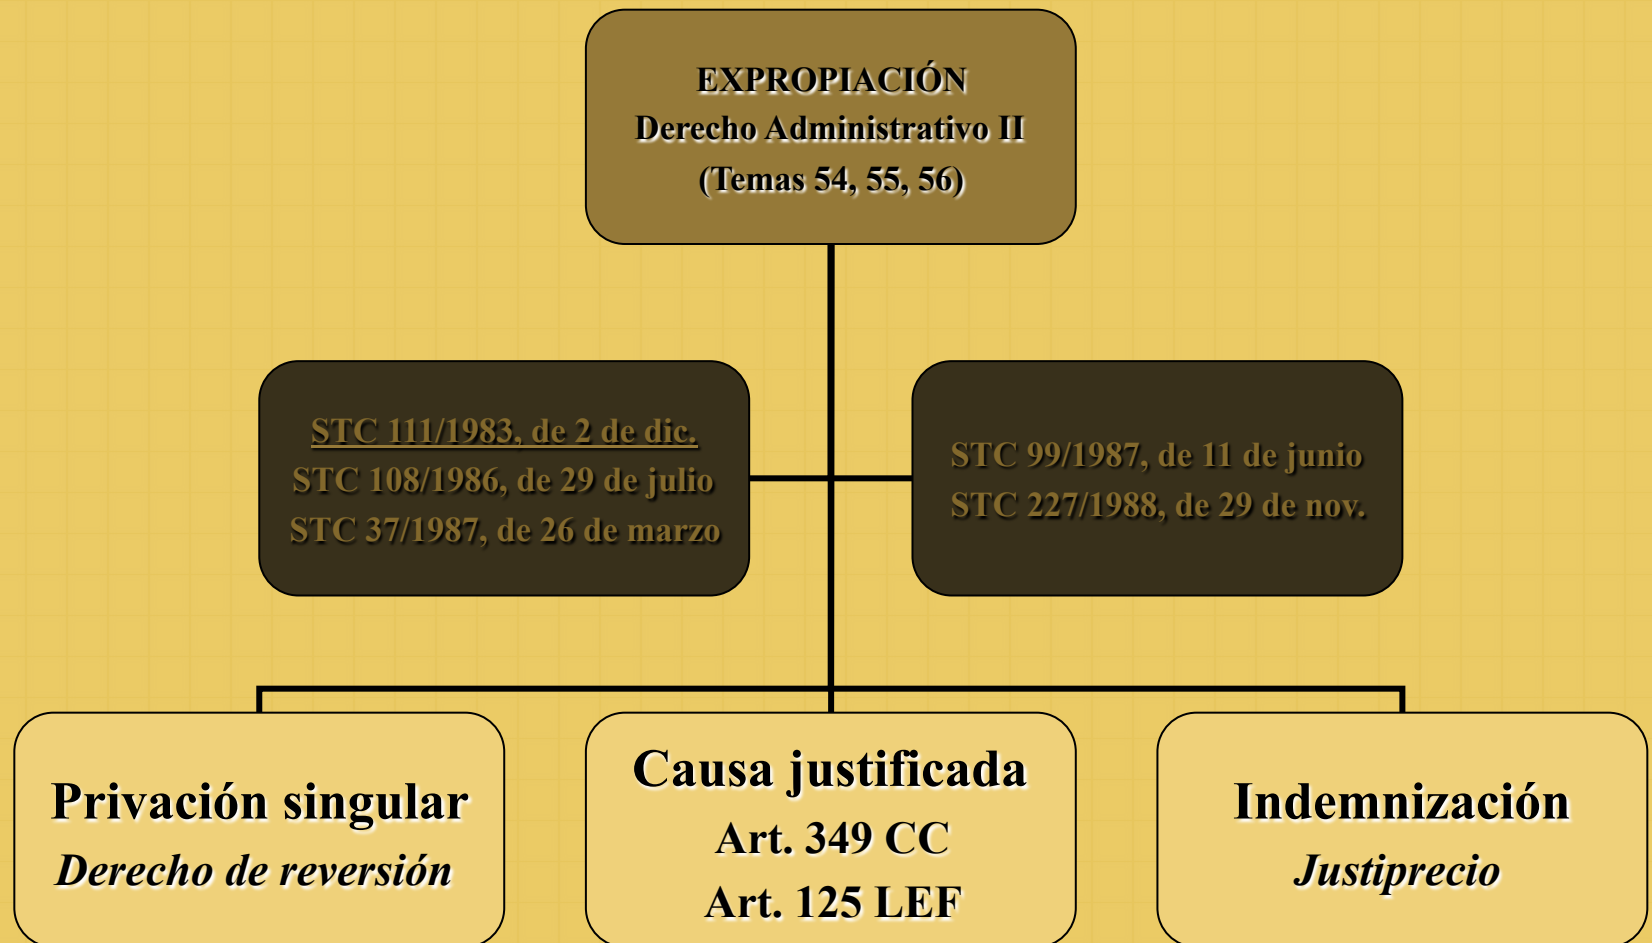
EXPROPIACIÓN
Derecho Administrativo II
(Temas 54, 55, 56)

STC 111/1983, de 2 de dic.
STC 108/1986, de 29 de julio
STC 37/1987, de 26 de marzo

STC 99/1987, de 11 de junio
STC 227/1988, de 29 de nov.

Privación singular
*Derecho de reversión*

Causa justificada
Art. 349 CC
Art. 125 LEF

Indemnización
*Justiprecio*